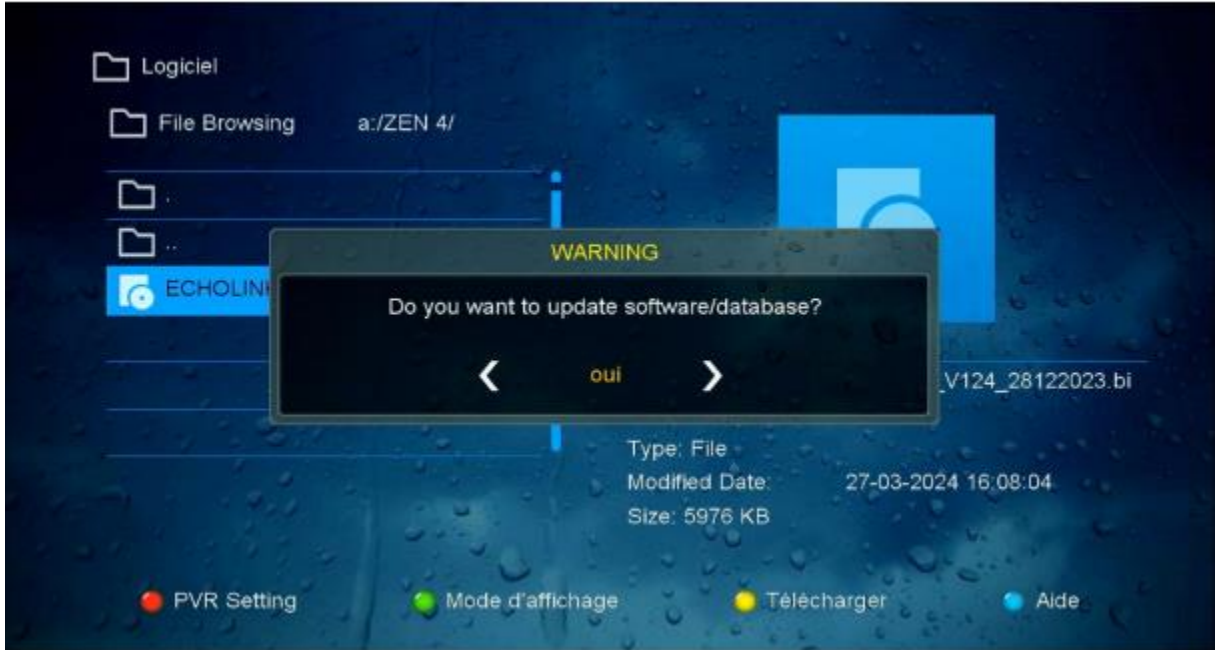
Logiciel

File Browsing a:/ZEN 4/

.

..

ECHOLIN

WARNING

Do you want to update software/database?

‹ oui ›

_V124_28122023.bi

Type: File

Modified Date: 27-03-2024 16:08:04

Size: 5976 KB

PVR Setting Mode d'affichage Télécharger Aide